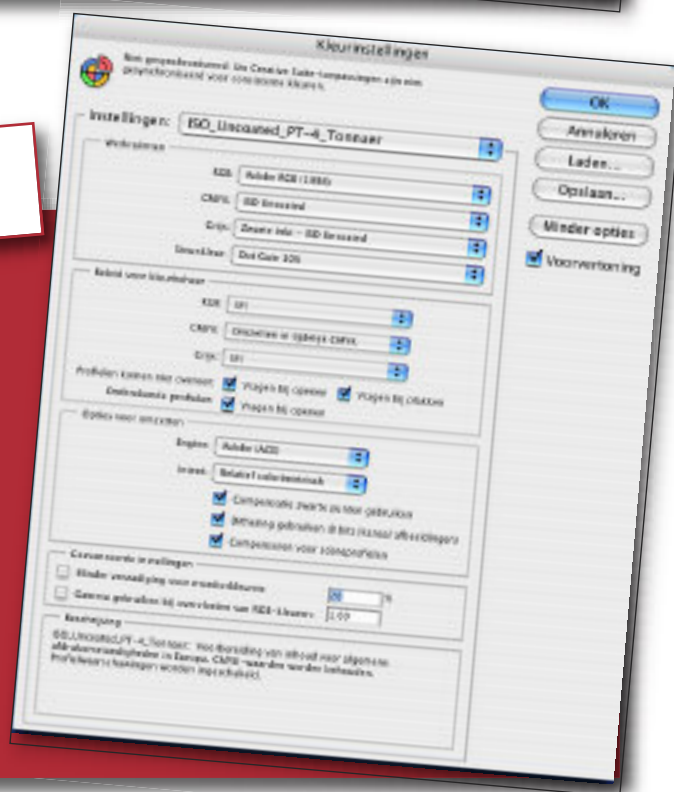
Kleurinstellingen

Niet gesynchroniseerd: Uw Creative Suite-toepassingen zijn niet gesynchroniseerd voor consistente kleuren.

Instellingen: ISO_Uncoated_PT-4_Tonuser

Werkruimten

RGB: Adobe RGB (1998)

CMYK: ISO Uncoated

Grijs: Zwarte inkt - ISO Uncoated

Steunkleur: Dot Gain 20%

Beleid voor kleurbeheer

RGB: Uit

CMYK: Getallen in opdracht CMYK

Grijs: Uit

Profielen komen niet overeen: Vragen bij openen Vragen bij plakken

Ontbrekende profielen: Vragen bij openen

Opties voor omzetten

Engine: Adobe (ACE)

Intent: Relatief colorimetrisch

Compensatie zwarte punt gebruiken

Dithering gebruiken (8 bits/kanaal afbeeldingen)

Compenseren voor scèneprofielen

Geavanceerde instellingen

Minder verzadiging voor monitorkleuren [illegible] %

Gamma gebruiken bij overvloeien van RGB-kleuren: 1,00

Beschrijving

ISO_Uncoated_PT-4_Tonuser: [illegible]

OK

Annuleren

Laden...

Opslaan...

Minder opties

Voorvertoning